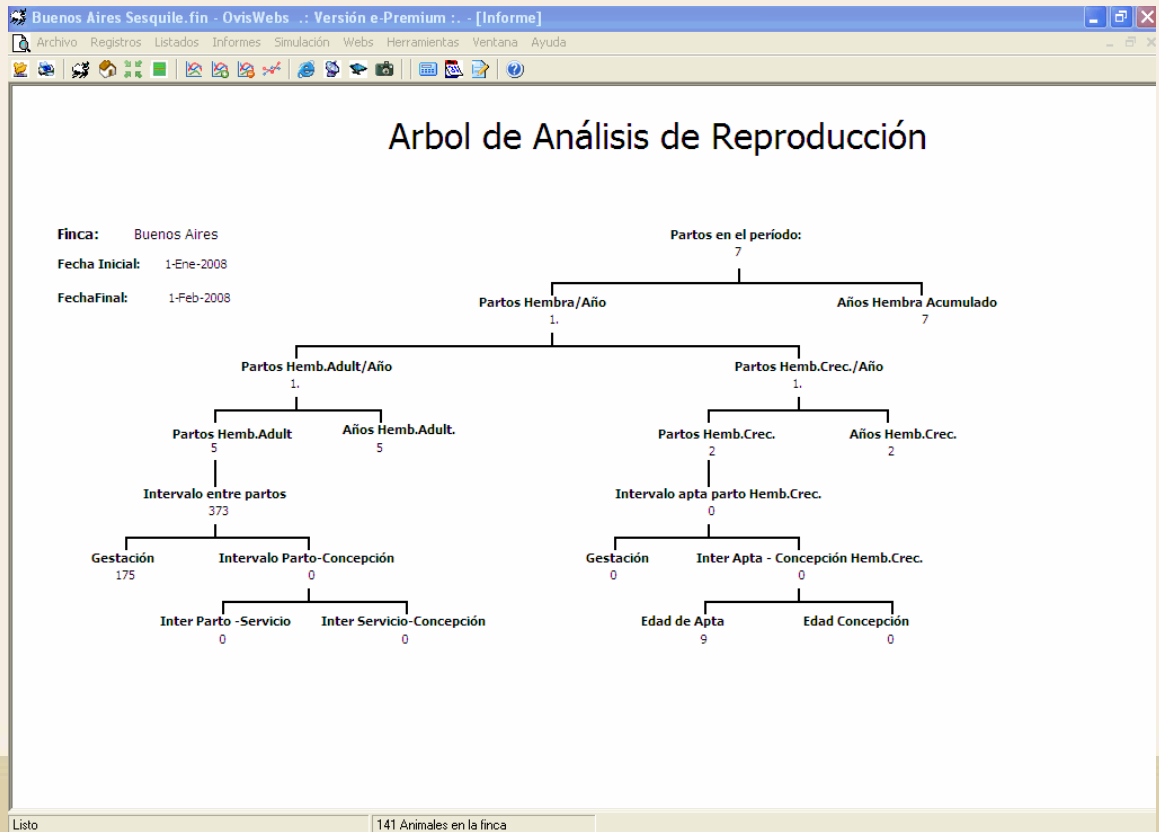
Buenos Aires Sesquile.fin - OvisWebs .: Versión e-Premium :. - [Informe]

Archivo Registros Listados Informes Simulación Webs Herramientas Ventana Ayuda

Arbol de Análisis de Reproducción

Finca: Buenos Aires

Fecha Inicial: 1-Ene-2008

FechaFinal: 1-Feb-2008

Partos en el período:
7

Partos Hembra/Año
1.

Años Hembra Acumulado
7

Partos Hemb.Adult/Año
1.

Partos Hemb.Crec./Año
1.

Partos Hemb.Adult
5

Años Hemb.Adult.
5

Partos Hemb.Crec.
2

Años Hemb.Crec.
2

Intervalo entre partos
373

Intervalo apta parto Hemb.Crec.
0

Gestación
175

Intervalo Parto-Concepción
0

Gestación
0

Inter Apta - Concepción Hemb.Crec.
0

Inter Parto -Servicio
0

Inter Servicio-Concepción
0

Edad de Apta
9

Edad Concepción
0

Listo

141 Animales en la finca